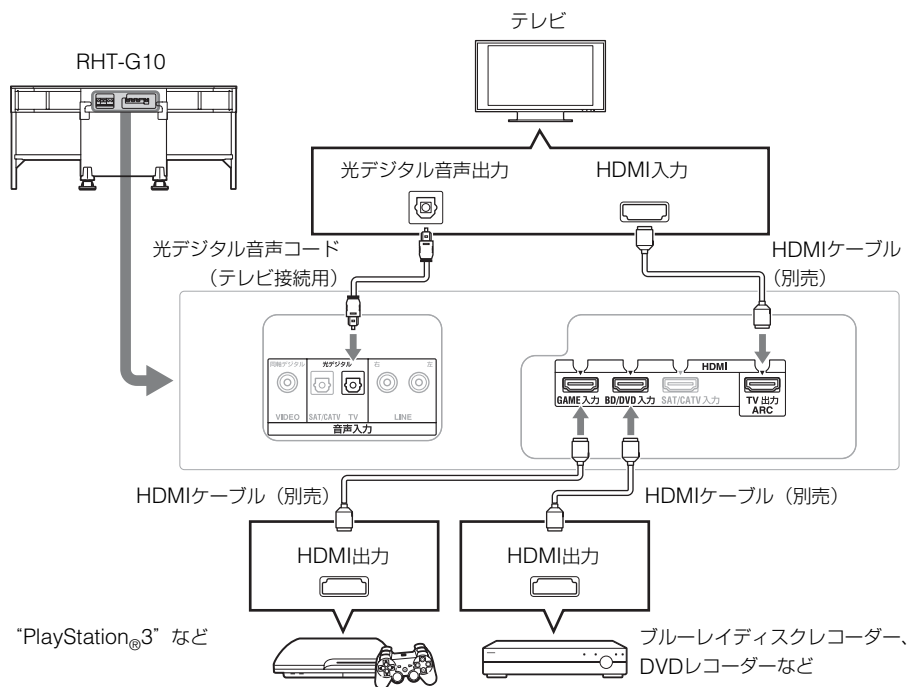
テレビ

RHT-G10

光デジタル音声出力

HDMI入力

光デジタル音声コード（テレビ接続用）

HDMIケーブル（別売）

同軸デジタル

光デジタル

右

左

VIDEO

SAT/CATV

TV

LINE

音声入力

HDMI

GAME 入力

BD/DVD 入力

SAT/CATV 入力

TV 出力 ARC

HDMIケーブル（別売）

HDMIケーブル（別売）

HDMI出力

HDMI出力

"PlayStation$_{®}$3" など

ブルーレイディスクレコーダー、DVDレコーダーなど